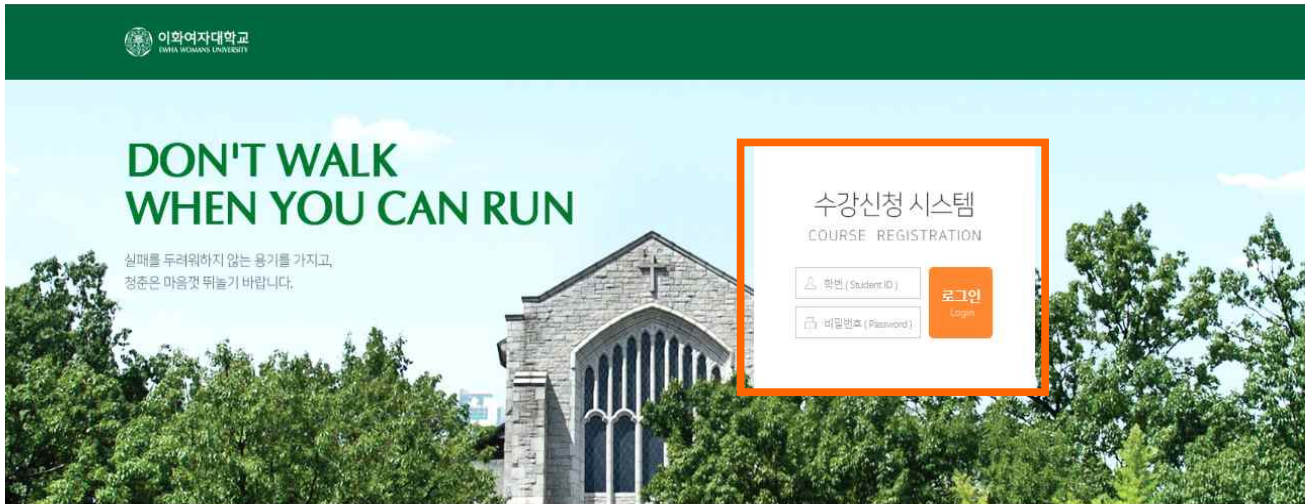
이화여자대학교
EWHA WOMANS UNIVERSITY

DON'T WALK
WHEN YOU CAN RUN

실패를 두려워하지 않는 용기를 가지고,
청춘은 마음껏 뛰놀기 바랍니다.

수강신청 시스템
COURSE REGISTRATION

학번 ( Student ID )
비밀번호 ( Password )

로그인
Login